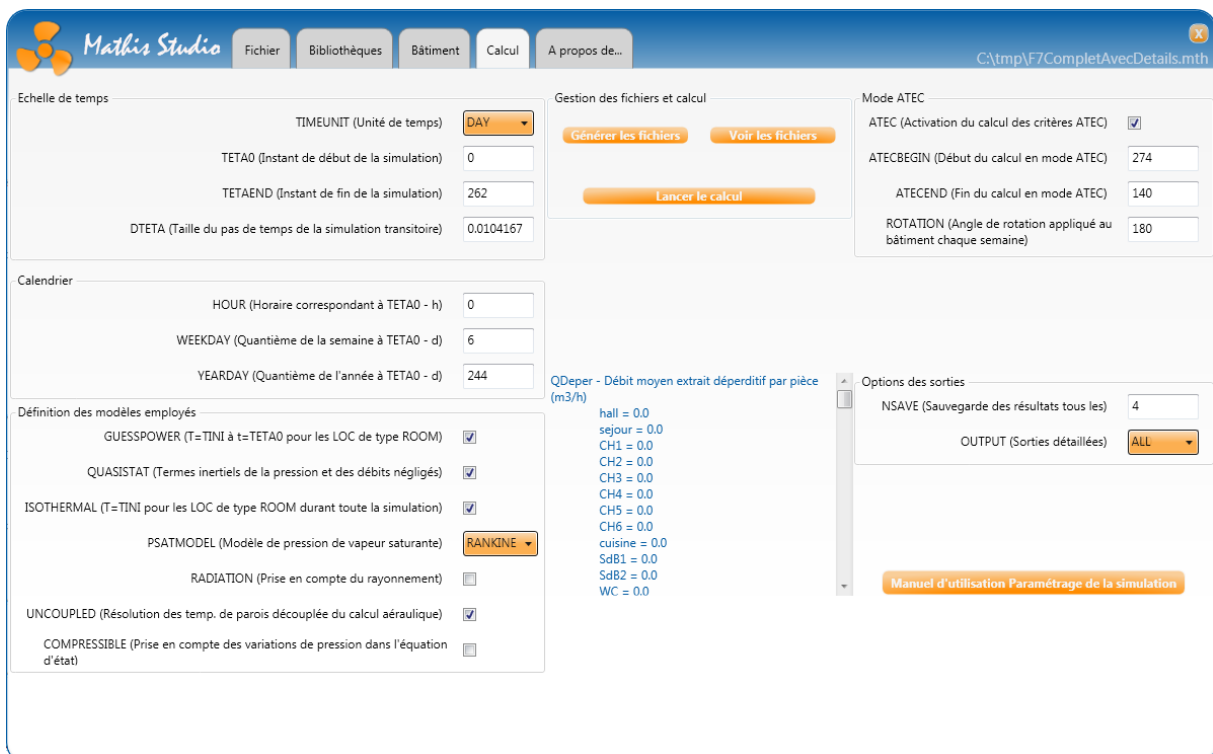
Mathis Studio
Fichier
Bibliothèques
Bâtiment
Calcul
A propos de...
X
C:\tmp\F7CompletAvecDetails.mth

Echelle de temps
TIMEUNIT (Unité de temps) DAY
TETA0 (Instant de début de la simulation) 0
TETAEND (Instant de fin de la simulation) 262
DTETA (Taille du pas de temps de la simulation transitoire) 0.0104167

Gestion des fichiers et calcul
Générer les fichiers
Voir les fichiers
Lancer le calcul

Mode ATEC
ATEC (Activation du calcul des critères ATEC)
ATECBEGIN (Début du calcul en mode ATEC) 274
ATECEND (Fin du calcul en mode ATEC) 140
ROTATION (Angle de rotation appliqué au bâtiment chaque semaine) 180

Calendrier
HOUR (Horaire correspondant à TETA0 - h) 0
WEEKDAY (Quantième de la semaine à TETA0 - d) 6
YEARDAY (Quantième de l'année à TETA0 - d) 244

Définition des modèles employés
GUESSPOWER (T=TINI à t=TETA0 pour les LOC de type ROOM)
QUASISTAT (Termes inertiels de la pression et des débits négligés)
ISOTHERMAL (T=TINI pour les LOC de type ROOM durant toute la simulation)
PSATMODEL (Modèle de pression de vapeur saturante) RANKINE
RADIATION (Prise en compte du rayonnement)
UNCOUPLED (Résolution des temp. de parois découplée du calcul aéraulique)
COMPRESSIBLE (Prise en compte des variations de pression dans l'équation d'état)

QDeper - Débit moyen extrait déperditif par pièce (m3/h)
hall = 0.0
sejour = 0.0
CH1 = 0.0
CH2 = 0.0
CH3 = 0.0
CH4 = 0.0
CH5 = 0.0
CH6 = 0.0
cuisine = 0.0
SdB1 = 0.0
SdB2 = 0.0
WC = 0.0

Options des sorties
NSAVE (Sauvegarde des résultats tous les) 4
OUTPUT (Sorties détaillées) ALL

Manuel d'utilisation Paramétrage de la simulation